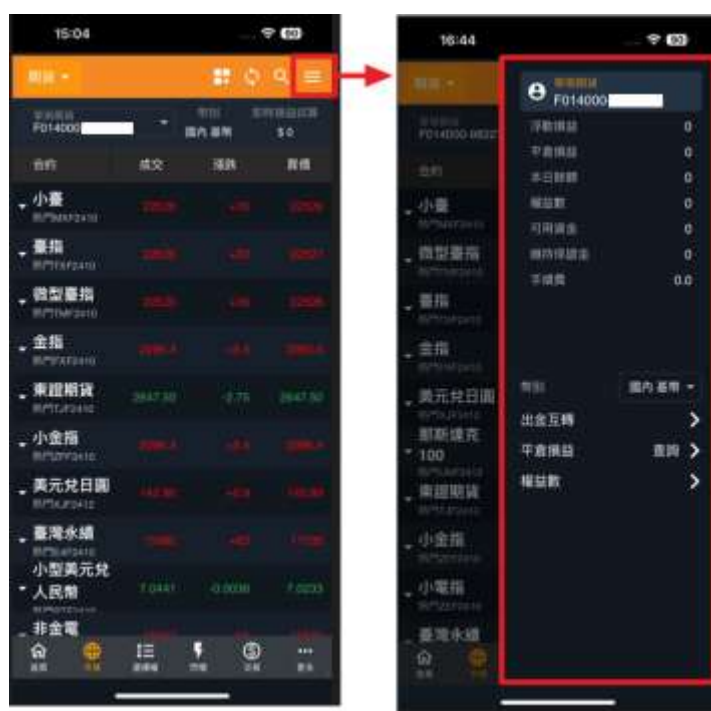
15:04

期貨

F014000

國內 臺幣

$0

合約

成交

漲跌

買價

小臺

臺指

微型臺指

金指

東證期貨

2847.50

-2.75

2847.50

小金指

美元兌日圓

臺灣永續

小型美元兌人民幣

7.0441

-0.0006

7.0433

非金電

16:44

F014000

浮動損益

0

平倉損益

0

本日餘額

0

權益數

0

可用資金

0

維持保證金

0

手續費

0.0

小臺

微型臺指

臺指

金指

美元兌日圓

那斯達克100

東證期貨

小金指

小電指

臺灣永續

幣別

國內 臺幣

出金互轉

平倉損益

查詢

權益數